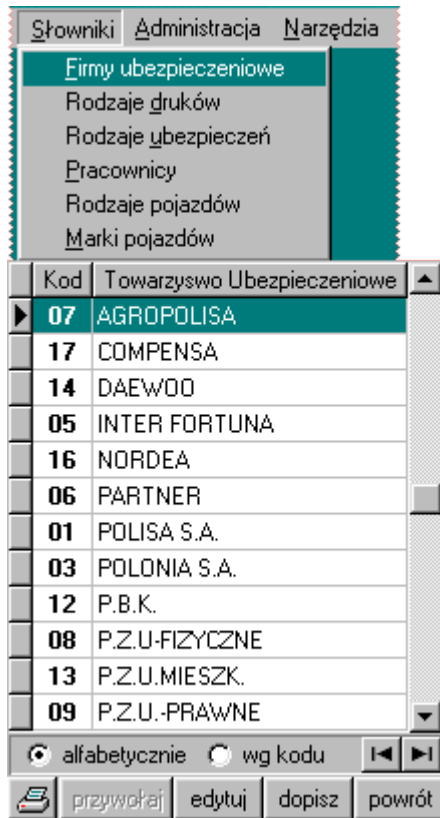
Słowniki Administracja Narzędzia

Firmy ubezpieczeniowe
Rodzaje druków
Rodzaje ubezpieczeń
Pracownicy
Rodzaje pojazdów
Marki pojazdów

| Kod | Towarzyswo Ubezpieczeniowe |
|---|---|
| 07 | AGROPOLISA |
| 17 | COMPENSA |
| 14 | DAEWOO |
| 05 | INTER FORTUNA |
| 16 | NORDEA |
| 06 | PARTNER |
| 01 | POLISA S.A. |
| 03 | POLONIA S.A. |
| 12 | P.B.K. |
| 08 | P.Z.U-FIZYCZNE |
| 13 | P.Z.U.MIESZK. |
| 09 | P.Z.U.-PRAWNE |

alfabetycznie wg kodu

przywołaj edytuj dopisz powrót